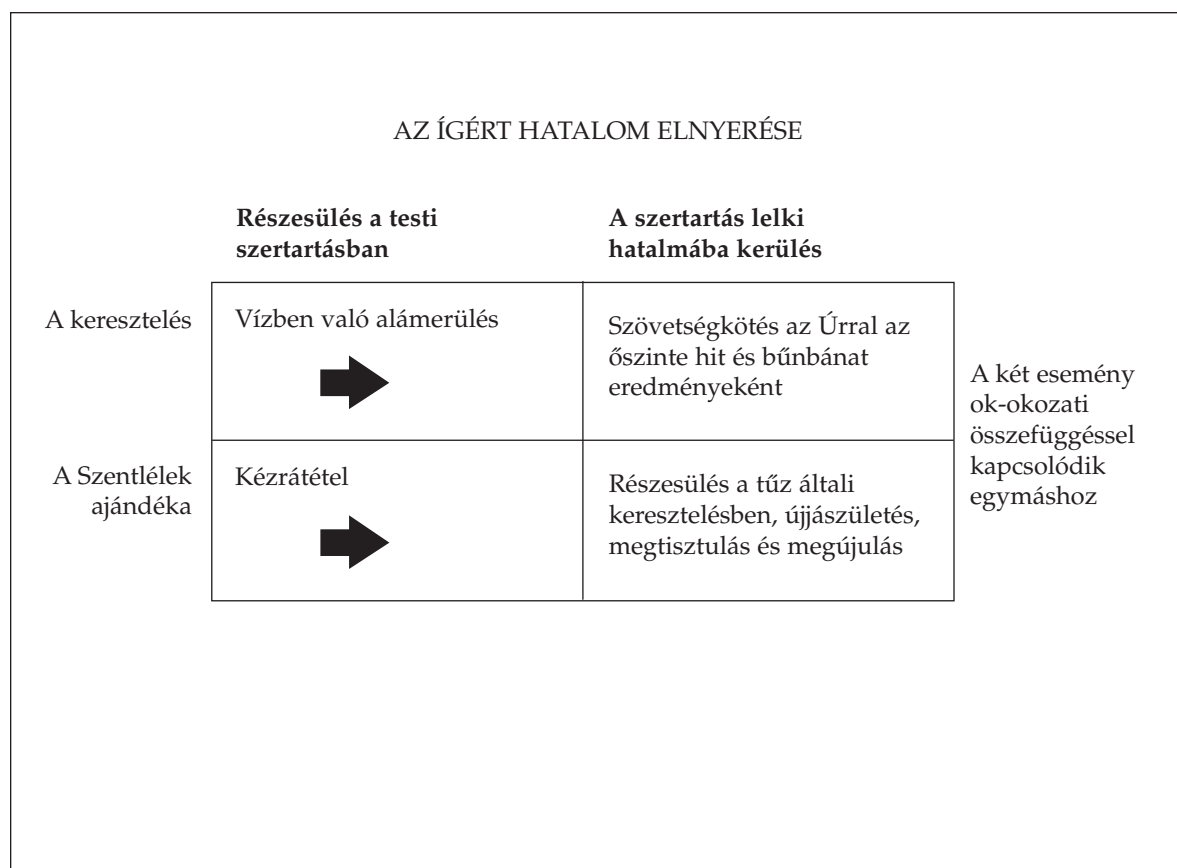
AZ ÍGÉRT HATALOM ELNYERÉSE

| | **Részesülés a testi szertartásban** | **A szertartás lelki hatalmába kerülés** | |
|---|---|---|---|
| A keresztelés | Vízben való alámerülés | Szövetségkötés az Úrral az őszinte hit és bűnbánat eredményeként | A két esemény ok-okozati összefüggéssel kapcsolódik egymáshoz |
| A Szentlélek ajándéka | Kézrátétel | Részesülés a tűz általi keresztelésben, újjászületés, megtisztulás és megújulás | |